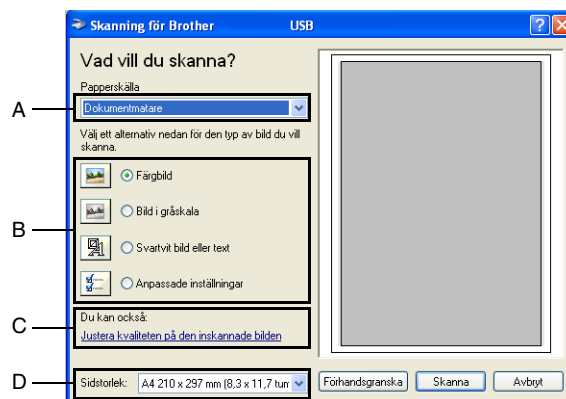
Skanning för Brother USB

Vad vill du skanna?

Papperskälla

Dokumentmatare

Välj ett alternativ nedan för den typ av bild du vill skanna.

Färgbild

Bild i gråskala

Svartvit bild eller text

Anpassade inställningar

Du kan också:

Justera kvaliteten på den inskannade bilden

Sidstorlek: A4 210 x 297 mm (8,3 x 11,7 tum

Förhandsgranska

Skanna

Avbryt

A

B

C

D